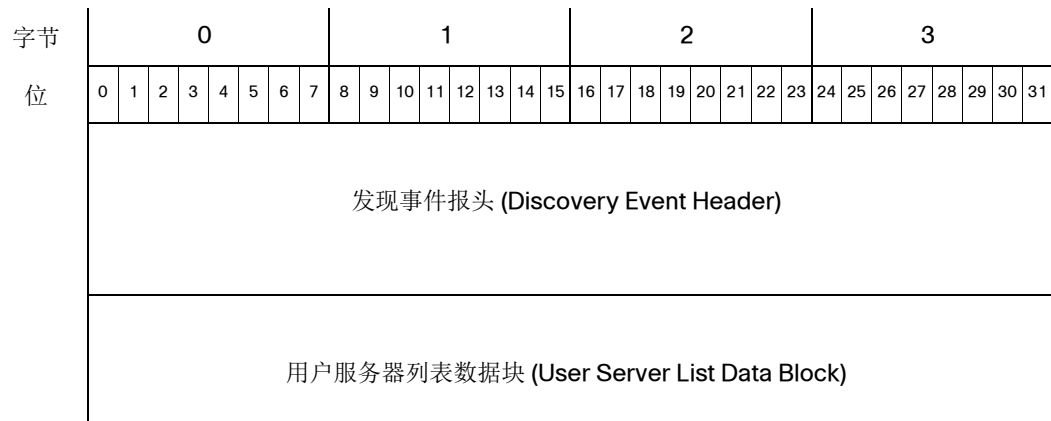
| 字节 | 0 | 1 | 2 | 3 |
|---|---|---|---|---|
| 位 | 0 1 2 3 4 5 6 7 | 8 9 10 11 12 13 14 15 | 16 17 18 19 20 21 22 23 | 24 25 26 27 28 29 30 31 |

发现事件报头 (Discovery Event Header)

用户服务器列表数据块 (User Server List Data Block)